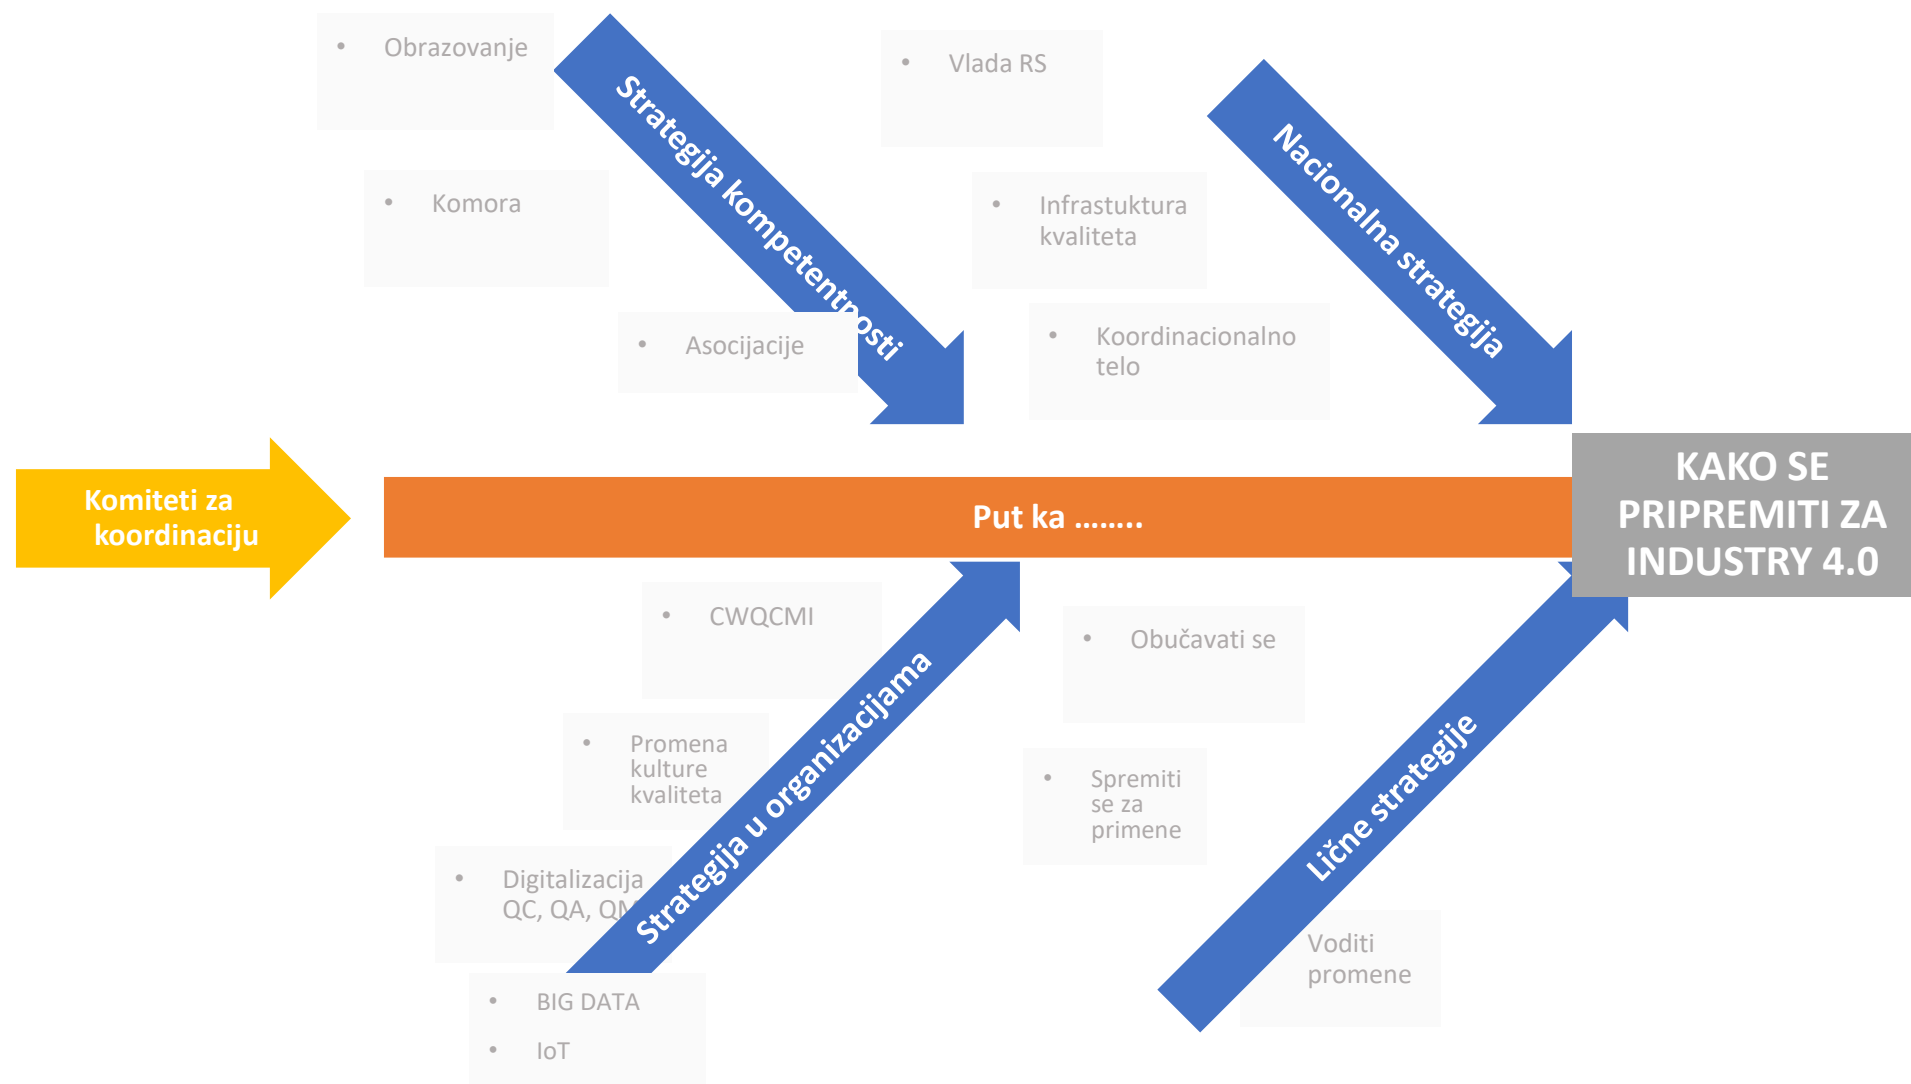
- Obrazovanje

- Komora

- Asocijacije

Strategija kompetentnosti

- Vlada RS

- Infrastuktura kvaliteta

- Koordinacionalno telo

Nacionalna strategija

Komiteti za koordinaciju

Put ka ........

KAKO SE PRIPREMITI ZA INDUSTRY 4.0

- CWQCMI

- Promena kulture kvaliteta

- Digitalizacija QC, QA, QM

- BIG DATA
- IoT

Strategija u organizacijama

- Obučavati se

- Spremiti se za primene

Voditi promene

Lične strategije